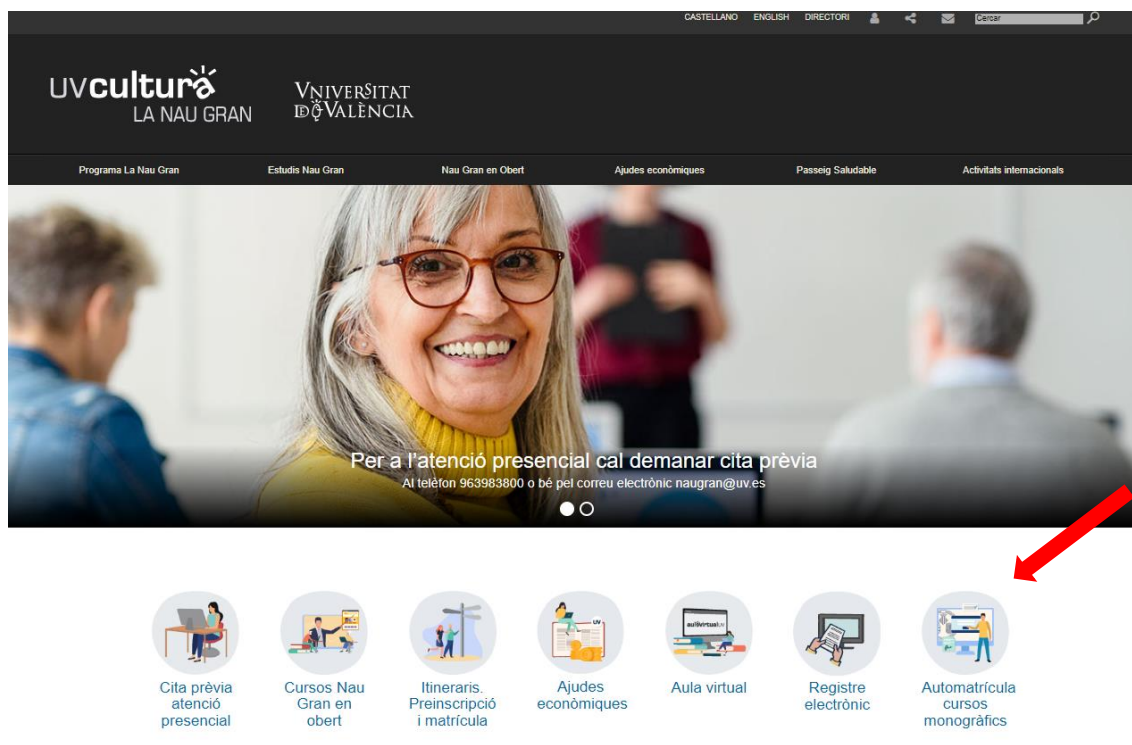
CASTELLANO ENGLISH DIRECTORI

Cercar

UVcultura LA NAU GRAN

VNIVERSITAT DE VALÈNCIA

Programa La Nau Gran
Estudis Nau Gran
Nau Gran en Obert
Ajudes econòmiques
Passeig Saludable
Activitats internacionals

Per a l'atenció presencial cal demanar cita prèvia
Al telèfon 963983800 o bé pel correu electrònic naugran@uv.es

aulavirtual

Cita prèvia atenció presencial

Cursos Nau Gran en obert

Itineraris. Preinscripció i matrícula

Ajudes econòmiques

Aula virtual

Registre electrònic

Automatrícula cursos monogràfics